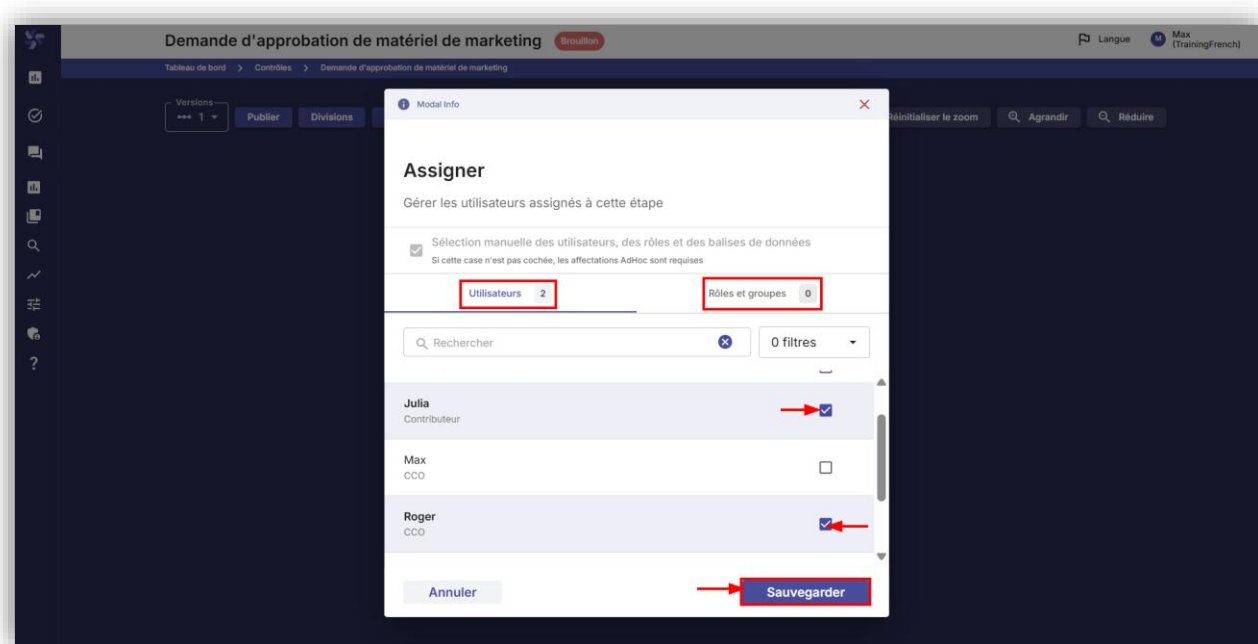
Demande d'approbation de matériel de marketing Brouillon

Langue M Max (TrainingFrench)

Tableau de bord > Contrôles > Demande d'approbation de matériel de marketing

Versions
1

Publier Divisions

Réinitialiser le zoom Agrandir Réduire

?

Modal Info

Assigner

Gérer les utilisateurs assignés à cette étape

Sélection manuelle des utilisateurs, des rôles et des balises de données
Si cette case n'est pas cochée, les affectations AdHoc sont requises

Utilisateurs 2

Rôles et groupes 0

Rechercher

0 filtres

Julia
Contributeur

Max
CCO

Roger
CCO

Annuler

Sauvegarder